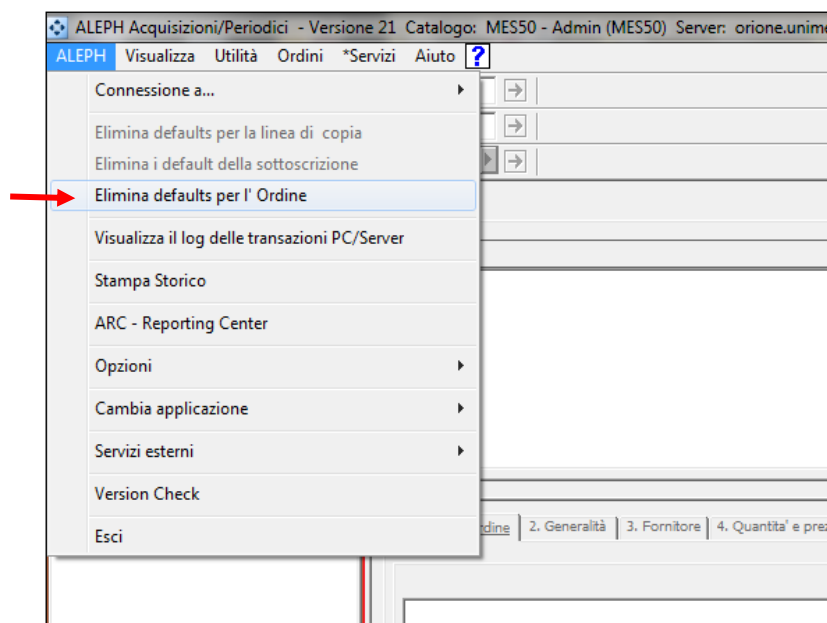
ALEPH Acquisizioni/Periodici - Versione 21 Catalogo: MES50 - Admin (MES50) Server: orione.unim

ALEPH Visualizza Utilità Ordini *Servizi Aiuto ?

Connessione a...

Elimina defaults per la linea di copia

Elimina i default della sottoscrizione

Elimina defaults per l' Ordine

Visualizza il log delle transazioni PC/Server

Stampa Storico

ARC - Reporting Center

Opzioni

Cambia applicazione

Servizi esterni

Version Check

Esci

rdine | 2. Generalità | 3. Fornitore | 4. Quantita' e pre